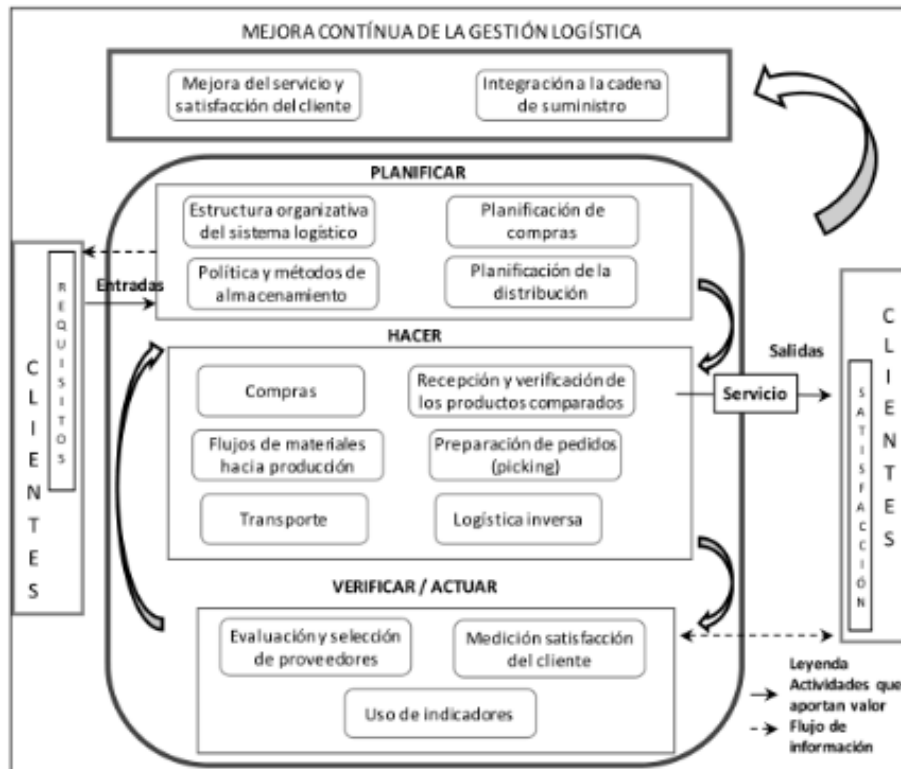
MEJORA CONTÍNUA DE LA GESTIÓN LOGÍSTICA

Mejora del servicio y satisfacción del cliente

Integración a la cadena de suministro

C
L
I
E
N
T
E
S

R
E
Q
U
I
S
I
T
O
S

Entradas

PLANIFICAR

Estructura organizativa del sistema logístico

Planificación de compras

Política y métodos de almacenamiento

Planificación de la distribución

HACER

Compras

Recepción y verificación de los productos comparados

Flujos de materiales hacia producción

Preparación de pedidos (picking)

Transporte

Logística inversa

VERIFICAR / ACTUAR

Evaluación y selección de proveedores

Medición satisfacción del cliente

Uso de indicadores

Salidas

Servicio

C
L
I
E
N
T
E
S

S
A
T
I
S
F
A
C
C
I
Ó
N

Leyenda
Actividades que aportan valor
Flujo de información